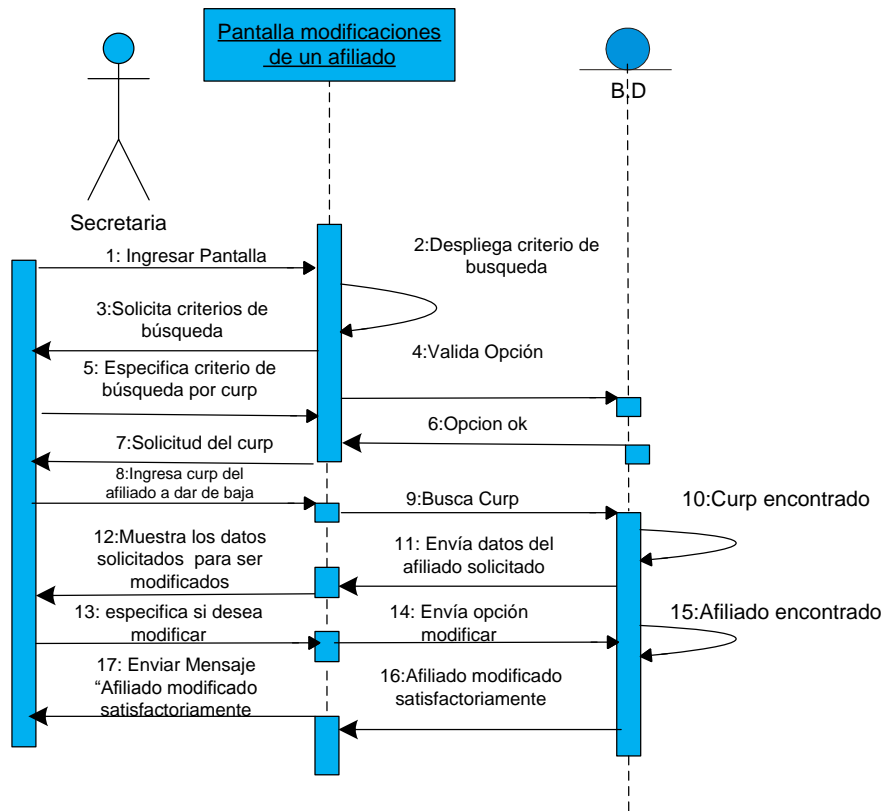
Pantalla modificaciones de un afiliado

B D

Secretaria

1: Ingresar Pantalla

2:Despliega criterio de busqueda

3:Solicita criterios de búsqueda

4:Valida Opción

5: Especifica criterio de búsqueda por curp

6:Opcion ok

7:Solicitud del curp

8:Ingresa curp del afiliado a dar de baja

9:Busca Curp

10:Curp encontrado

12:Muestra los datos solicitados para ser modificados

11: Envía datos del afiliado solicitado

13: especifica si desea modificar

14: Envía opción modificar

15:Afiliado encontrado

17: Enviar Mensaje "Afiliado modificado satisfactoriamente

16:Afiliado modificado satisfactoriamente